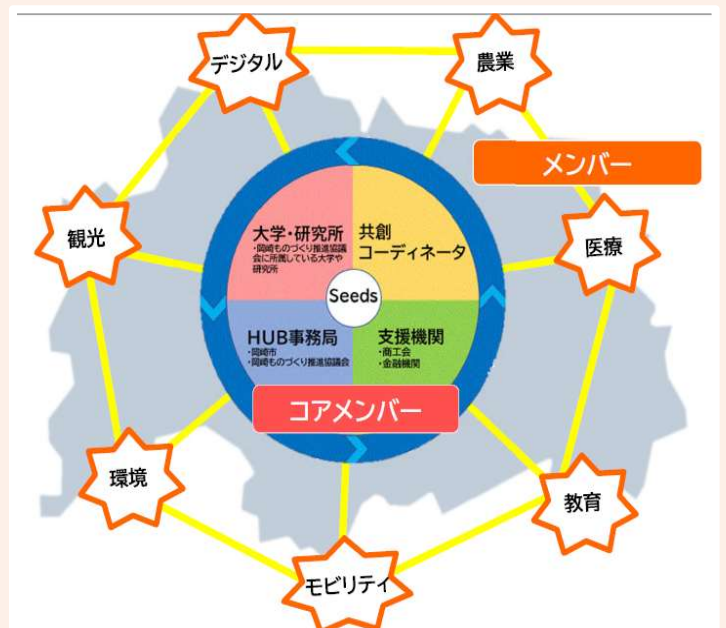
デジタル

農業

メンバー

観光

医療

大学・研究所
・岡崎ものづくり推進協議会に所属している大学や研究所

共創
コーディネータ

Seeds

HUB事務局
・岡崎市
・岡崎ものづくり推進協議会

支援機関
・商工会
・金融機関

コアメンバー

環境

教育

モビリティ